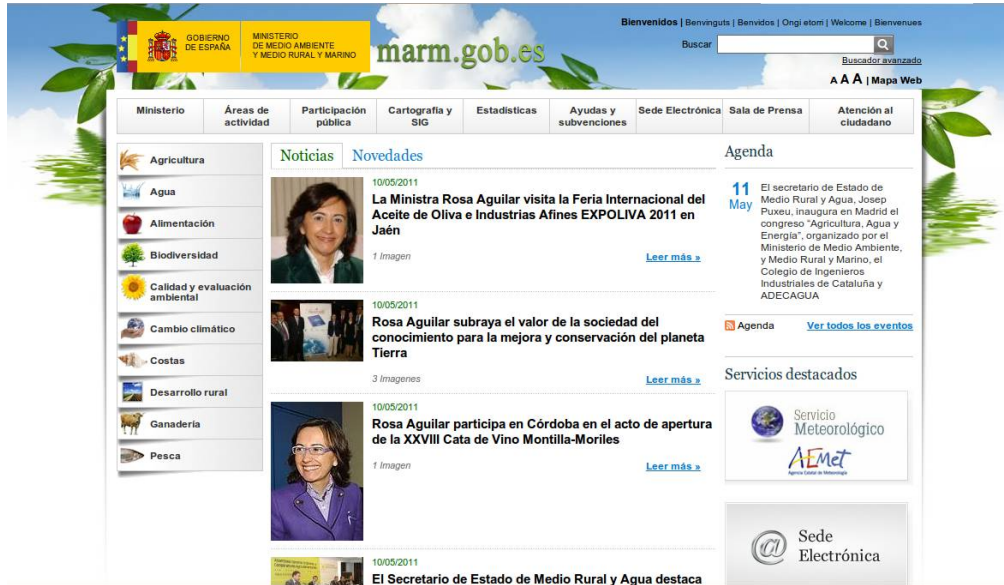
GOBIERNO DE ESPAÑA
MINISTERIO DE MEDIO AMBIENTE Y MEDIO RURAL Y MARINO
marm.gob.es

Bienvenidos | Benvinguts | Benvidos | Ongi etorri | Welcome | Bienvenues
Buscar
Buscador avanzado
A A A | Mapa Web

Ministerio | Áreas de actividad | Participación pública | Cartografía y SIG | Estadísticas | Ayudas y subvenciones | Sede Electrónica | Sala de Prensa | Atención al ciudadano

Agricultura
Agua
Alimentación
Biodiversidad
Calidad y evaluación ambiental
Cambio climático
Costas
Desarrollo rural
Ganadería
Pesca

Noticias Novedades

10/05/2011
La Ministra Rosa Aguilar visita la Feria Internacional del Aceite de Oliva e Industrias Afines EXPOLIVA 2011 en Jaén
1 Imagen
Leer más »

10/05/2011
Rosa Aguilar subraya el valor de la sociedad del conocimiento para la mejora y conservación del planeta Tierra
3 Imagenes
Leer más »

10/05/2011
Rosa Aguilar participa en Córdoba en el acto de apertura de la XXVIII Cata de Vino Montilla-Moriles
1 Imagen
Leer más »

10/05/2011
El Secretario de Estado de Medio Rural y Agua destaca

Agenda
11 May
El secretario de Estado de Medio Rural y Agua, Josep Puxeu, inaugura en Madrid el congreso "Agricultura, Agua y Energía", organizado por el Ministerio de Medio Ambiente, y Medio Rural y Marino, el Colegio de Ingenieros Industriales de Cataluña y ADECAGUA
Agenda
Ver todos los eventos

Servicios destacados
Servicio Meteorológico
AEMet
Agencia Estatal de Meteorología
Sede Electrónica